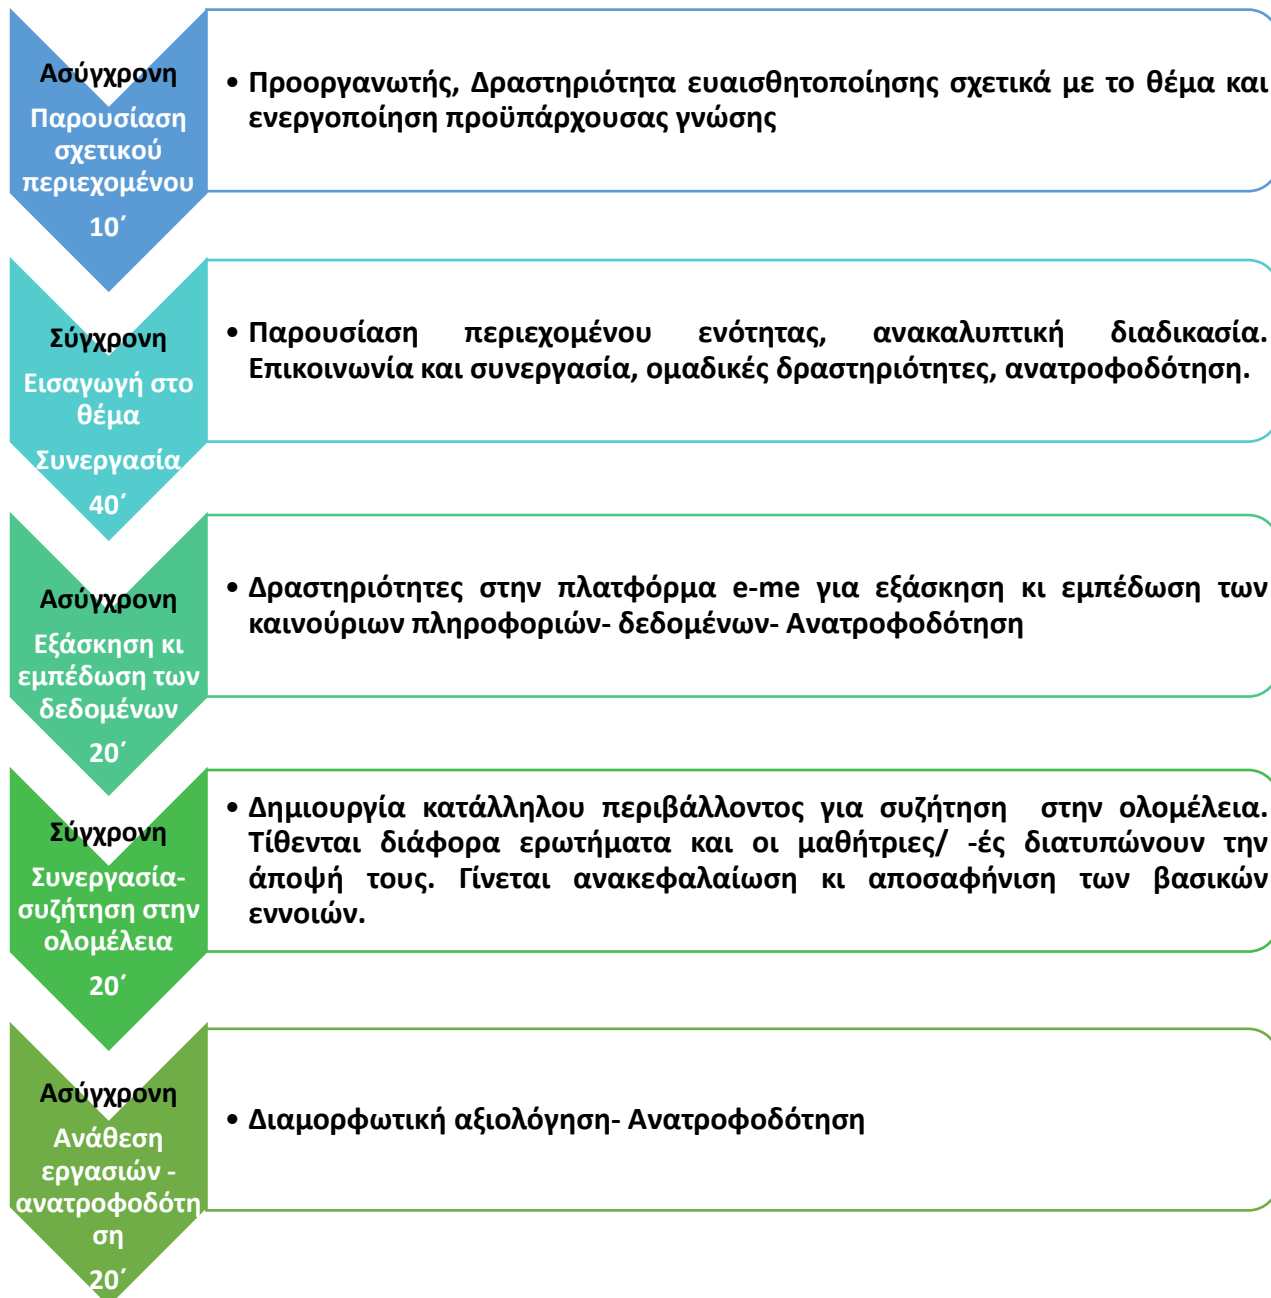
Ασύγχρονη
Παρουσίαση σχετικού περιεχομένου
10΄

• Προοργανωτής, Δραστηριότητα ευαισθητοποίησης σχετικά με το θέμα και ενεργοποίηση προϋπάρχουσας γνώσης

Σύγχρονη
Εισαγωγή στο θέμα
Συνεργασία
40΄

• Παρουσίαση περιεχομένου ενότητας, ανακαλυπτική διαδικασία. Επικοινωνία και συνεργασία, ομαδικές δραστηριότητες, ανατροφοδότηση.

Ασύγχρονη
Εξάσκηση κι εμπέδωση των δεδομένων
20΄

• Δραστηριότητες στην πλατφόρμα e-me για εξάσκηση κι εμπέδωση των καινούριων πληροφοριών- δεδομένων- Ανατροφοδότηση

Σύγχρονη
Συνεργασία-συζήτηση στην ολομέλεια
20΄

• Δημιουργία κατάλληλου περιβάλλοντος για συζήτηση στην ολομέλεια. Τίθενται διάφορα ερωτήματα και οι μαθήτριες/ -ές διατυπώνουν την άποψή τους. Γίνεται ανακεφαλαίωση κι αποσαφήνιση των βασικών εννοιών.

Ασύγχρονη
Ανάθεση εργασιών - ανατροφοδότηση
20΄

• Διαμορφωτική αξιολόγηση- Ανατροφοδότηση